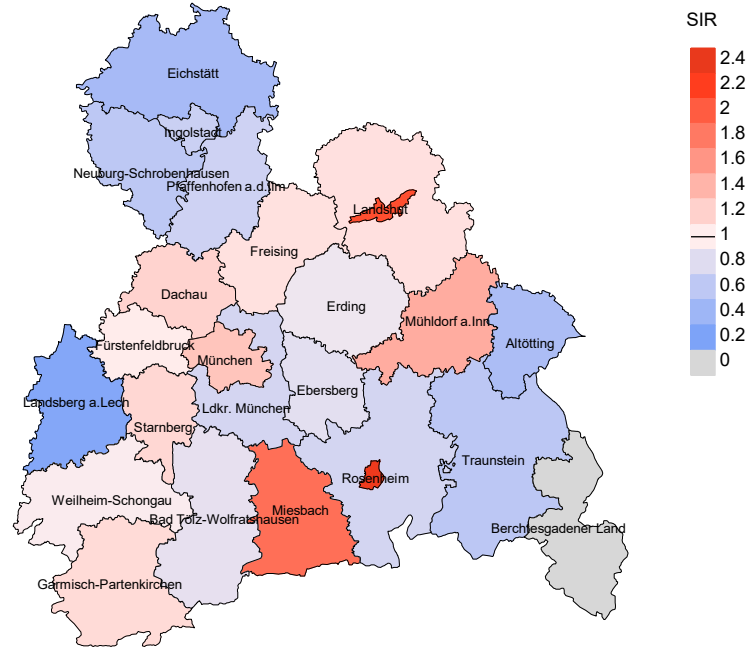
SIR
2.4
2.2
2
1.8
1.6
1.4
1.2
1
0.8
0.6
0.4
0.2
0

Eichstätt
Ingolstadt
Neuburg-Schrobenhausen
Pfaffenhofen a.d.Ilm
Landshut
Freising
Dachau
Erding
Mühldorf a.Inn
Altötting
Fürstenfeldbruck
München
Landsberg a.Lech
Ebersberg
Ldkr. München
Starnberg
Rosenheim
Traunstein
Weilheim-Schongau
Miesbach
Bad Tölz-Wolfratshausen
Berchtesgadener Land
Garmisch-Partenkirchen